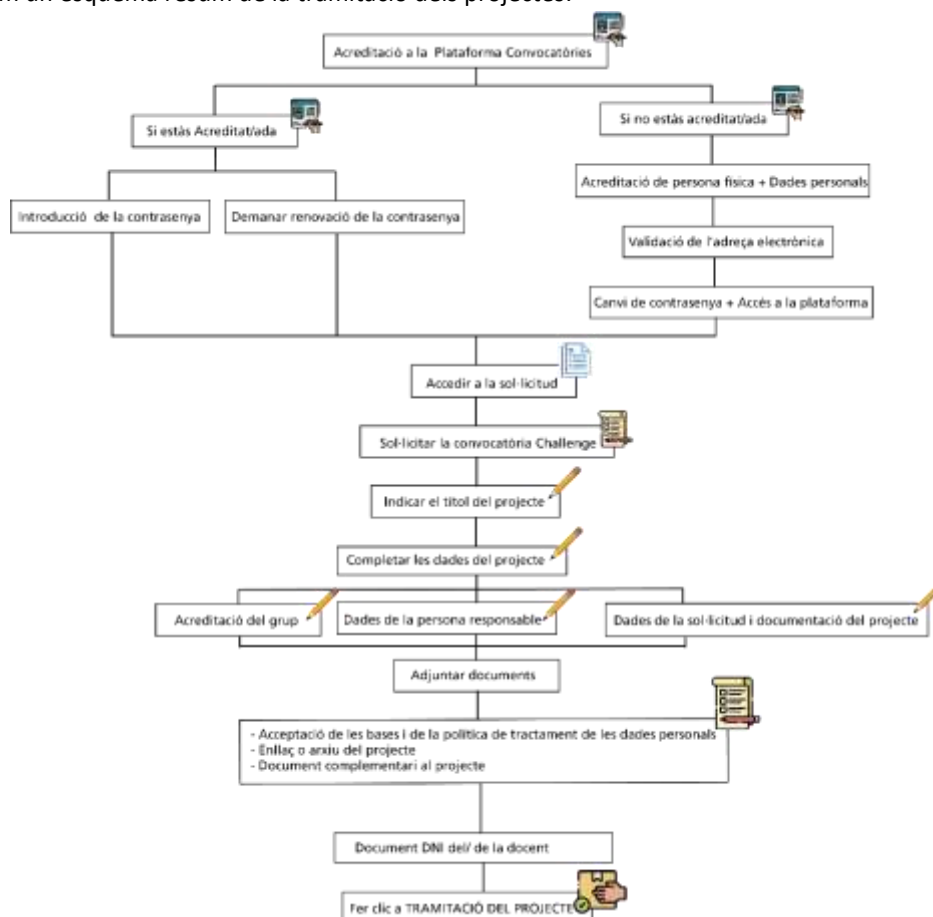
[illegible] un esquema resum de la tramitació dels projectes.

Acreditació a la Plataforma Convocatòries

Si estàs Acreditat/ada

Si no estàs acreditat/ada

Introducció de la contrasenya

Demanar renovació de la contrasenya

Acreditació de persona física + Dades personals

Validació de l'adreça electrònica

Canvi de contrasenya + Accés a la plataforma

Accedir a la sol·licitud

Sol·licitar la convocatòria Challenge

Indicar el títol del projecte

Completar les dades del projecte

Acreditació del grup

Dades de la persona responsable

Dades de la sol·licitud i documentació del projecte

Adjuntar documents

- Acceptació de les bases i de la política de tractament de les dades personals
- Enllaç o arxiu del projecte
- Document complementari al projecte

Document DNI del/ de la docent

Fer clic a TRAMITACIÓ DEL PROJECTE